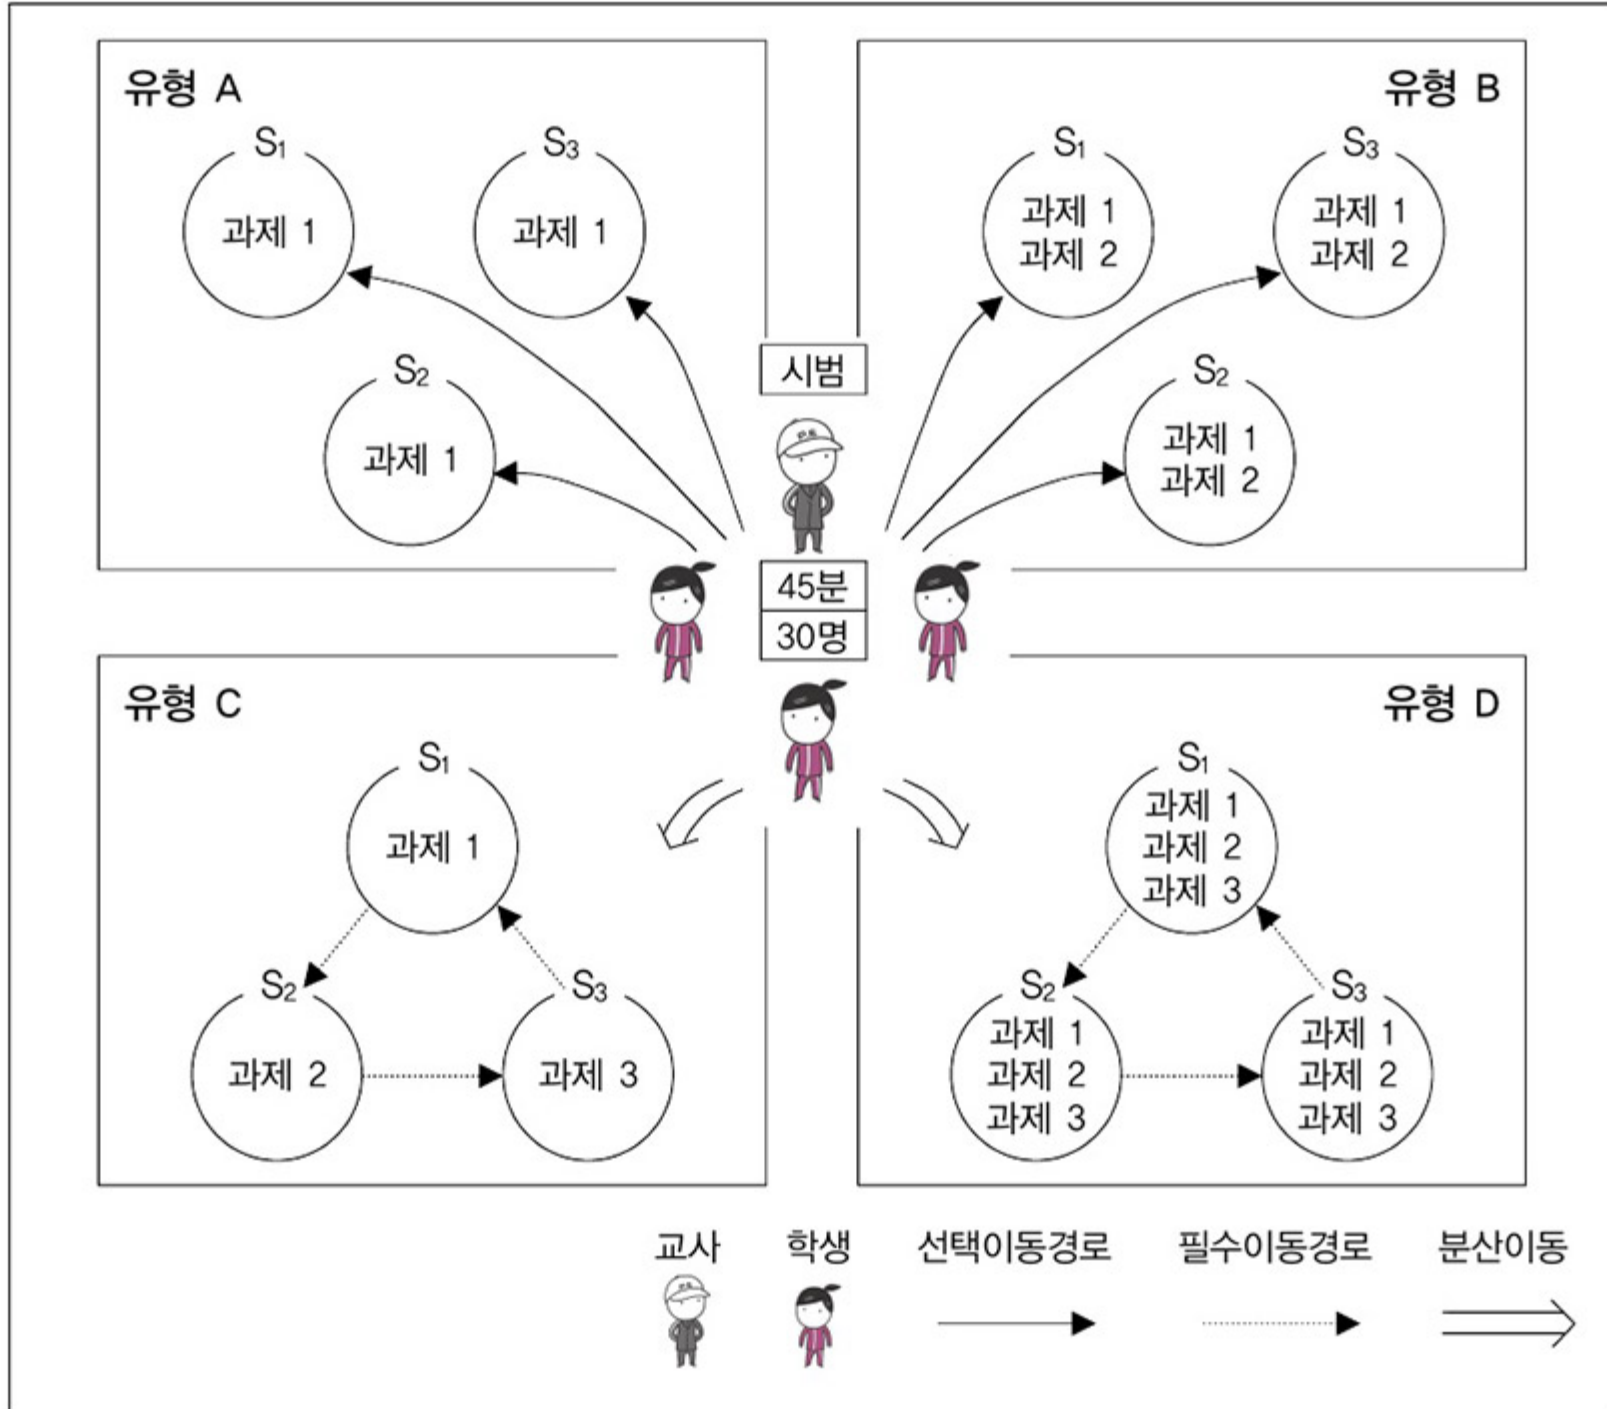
유형 A

$S_1$
과제 1

$S_3$
과제 1

$S_2$
과제 1

유형 B

$S_1$
과제 1
과제 2

$S_3$
과제 1
과제 2

$S_2$
과제 1
과제 2

시범

45분
30명

유형 C

$S_1$
과제 1

$S_2$
과제 2

$S_3$
과제 3

유형 D

$S_1$
과제 1
과제 2
과제 3

$S_2$
과제 1
과제 2
과제 3

$S_3$
과제 1
과제 2
과제 3

교사 학생 선택이동경로 필수이동경로 분산이동